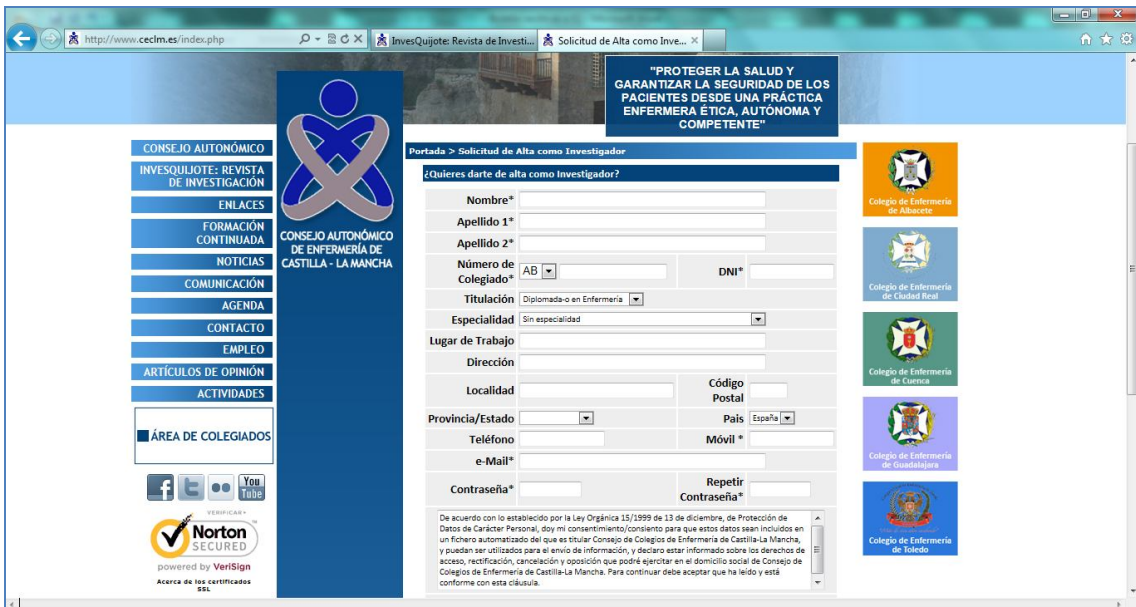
http://www.ceclm.es/index.php

InvesQuijote: Revista de Investi...

Solicitud de Alta como Inve...

"PROTEGER LA SALUD Y GARANTIZAR LA SEGURIDAD DE LOS PACIENTES DESDE UNA PRÁCTICA ENFERMERA ÉTICA, AUTÓNOMA Y COMPETENTE"

CONSEJO AUTONÓMICO
INVESQUIJOTE: REVISTA DE INVESTIGACIÓN
ENLACES
FORMACIÓN CONTINUADA
NOTICIAS
COMUNICACIÓN
AGENDA
CONTACTO
EMPLEO
ARTÍCULOS DE OPINIÓN
ACTIVIDADES

ÁREA DE COLEGIADOS

You Tube

VERIFICAR
Norton SECURED
powered by VeriSign
Acerca de los certificados SSL

CONSEJO AUTONÓMICO DE ENFERMERÍA DE CASTILLA - LA MANCHA

Portada > Solicitud de Alta como Investigador

¿Quieres darte de alta como Investigador?

Nombre*
Apellido 1*
Apellido 2*
Número de Colegiado* AB
DNI*
Titulación Diplomada-o en Enfermería
Especialidad Sin especialidad
Lugar de Trabajo
Dirección
Localidad
Código Postal
Provincia/Estado
País España
Teléfono
Móvil *
e-Mail*
Contraseña*
Repetir Contraseña*

De acuerdo con lo establecido por la Ley Orgánica 15/1999 de 13 de diciembre, de Protección de Datos de Carácter Personal, doy mi consentimiento/consiento para que estos datos sean incluidos en un fichero automatizado del que es titular Consejo de Colegios de Enfermería de Castilla-La Mancha, y puedan ser utilizados para el envío de información, y declaro estar informado sobre los derechos de acceso, rectificación, cancelación y oposición que podré ejercitar en el domicilio social de Consejo de Colegios de Enfermería de Castilla-La Mancha. Para continuar debe aceptar que ha leído y está conforme con esta cláusula.

Colegio de Enfermería de Albacete
Colegio de Enfermería de Ciudad Real
Colegio de Enfermería de Cuenca
Colegio de Enfermería de Guadalajara
Colegio de Enfermería de Toledo